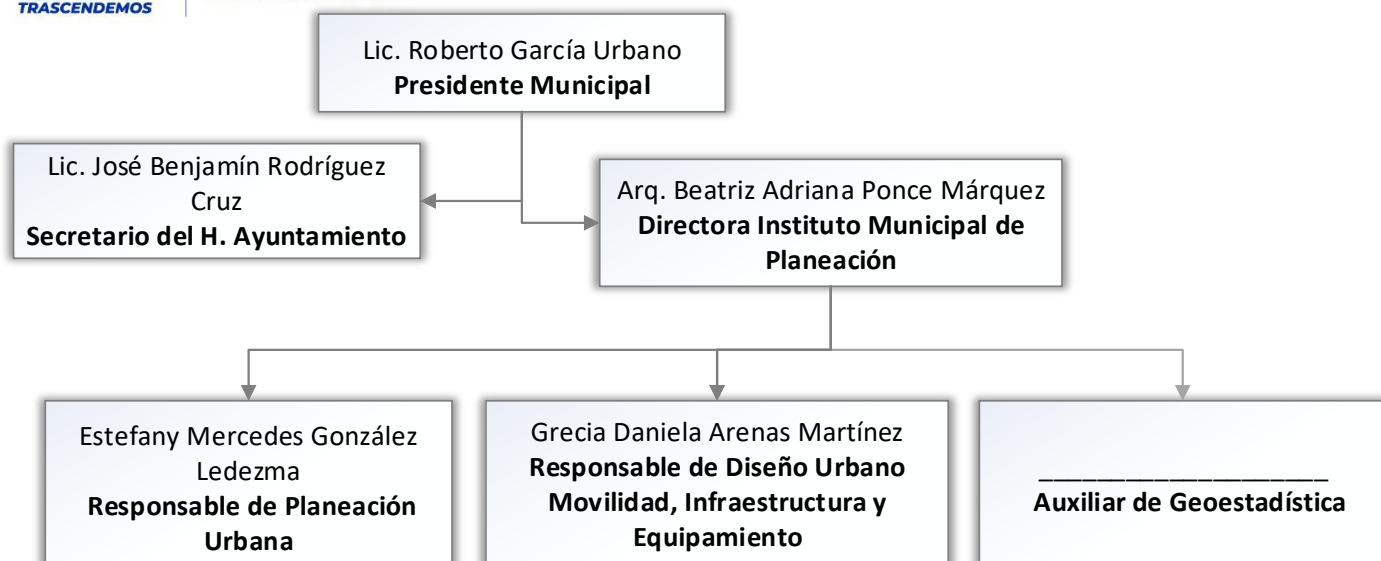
TRASCENDEMOS

Lic. Roberto García Urbano
**Presidente Municipal**

Lic. José Benjamín Rodríguez Cruz
**Secretario del H. Ayuntamiento**

Arq. Beatriz Adriana Ponce Márquez
**Directora Instituto Municipal de Planeación**

Estefany Mercedes González Ledezma
**Responsable de Planeación Urbana**

Grecia Daniela Arenas Martínez
**Responsable de Diseño Urbano Movilidad, Infraestructura y Equipamiento**

______________________
**Auxiliar de Geoestadística**